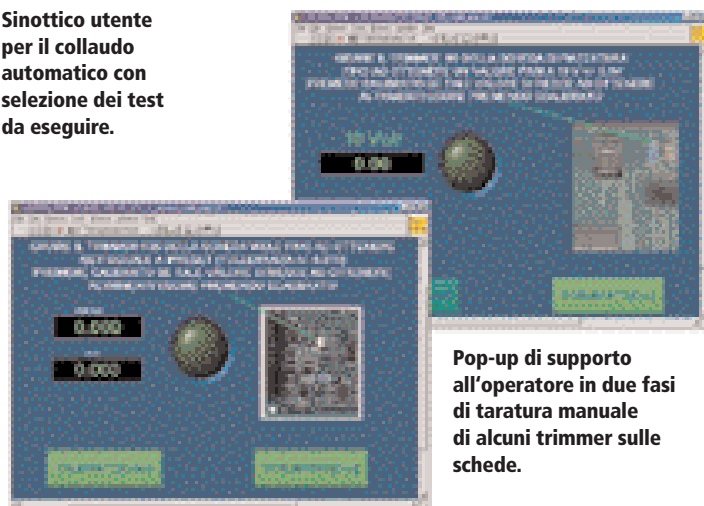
Sinottico utente per il collaudo automatico con selezione dei test da eseguire.

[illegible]

0.00

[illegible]

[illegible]

0.000

0.000

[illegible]

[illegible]

Pop-up di supporto all'operatore in due fasi di taratura manuale di alcuni trimmer sulle schede.